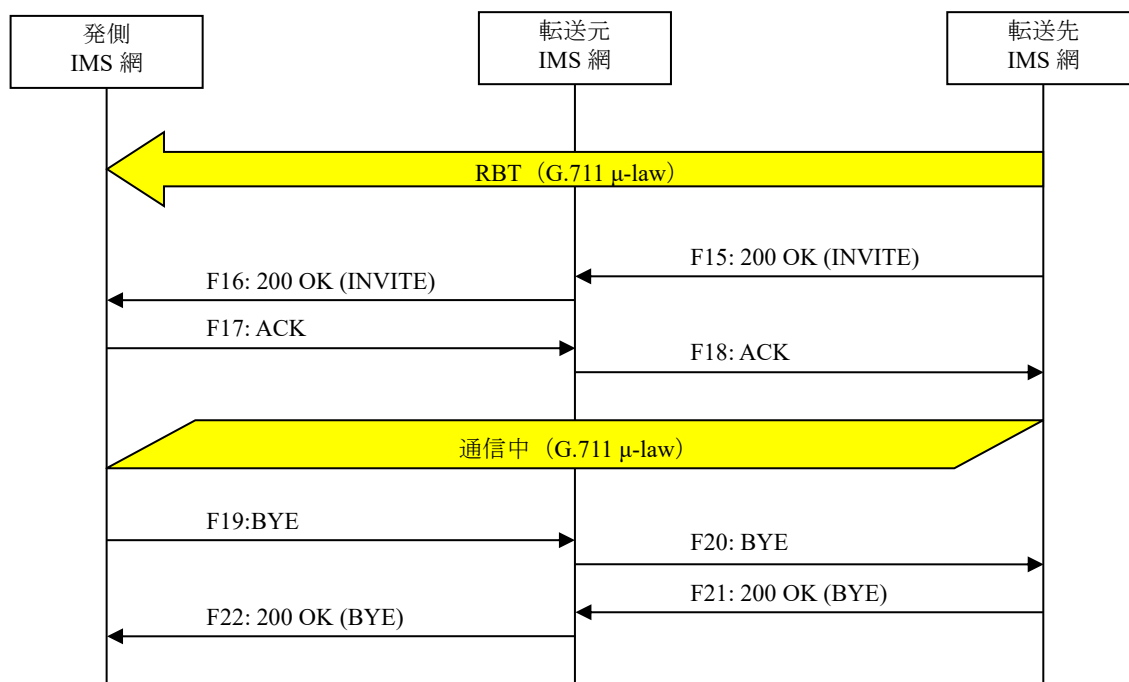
発側
IMS 網

転送元
IMS 網

転送先
IMS 網

RBT（G.711 μ-law）

F15: 200 OK (INVITE)

F16: 200 OK (INVITE)

F17: ACK

F18: ACK

通信中（G.711 μ-law）

F19:BYE

F20: BYE

F21: 200 OK (BYE)

F22: 200 OK (BYE)